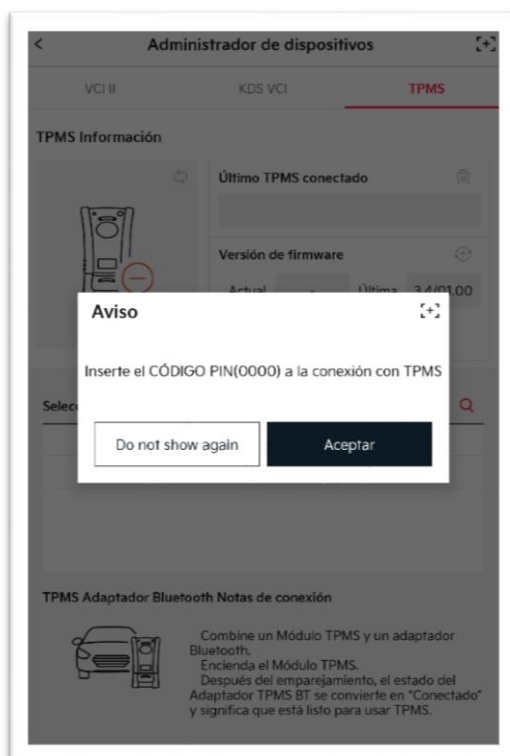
Administrador de dispositivos

VCI II

KDS VCI

TPMS

TPMS Información

Último TPMS conectado

Versión de firmware

Actual

-

Última

3.4/01.00

Aviso

Inserte el CÓDIGO PIN(0000) a la conexión con TPMS

Do not show again

Aceptar

Selec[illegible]

TPMS Adaptador Bluetooth Notas de conexión

Combine un Módulo TPMS y un adaptador Bluetooth.
Encienda el Módulo TPMS.
Después del emparejamiento, el estado del Adaptador TPMS BT se convierte en "Conectado" y significa que está listo para usar TPMS.